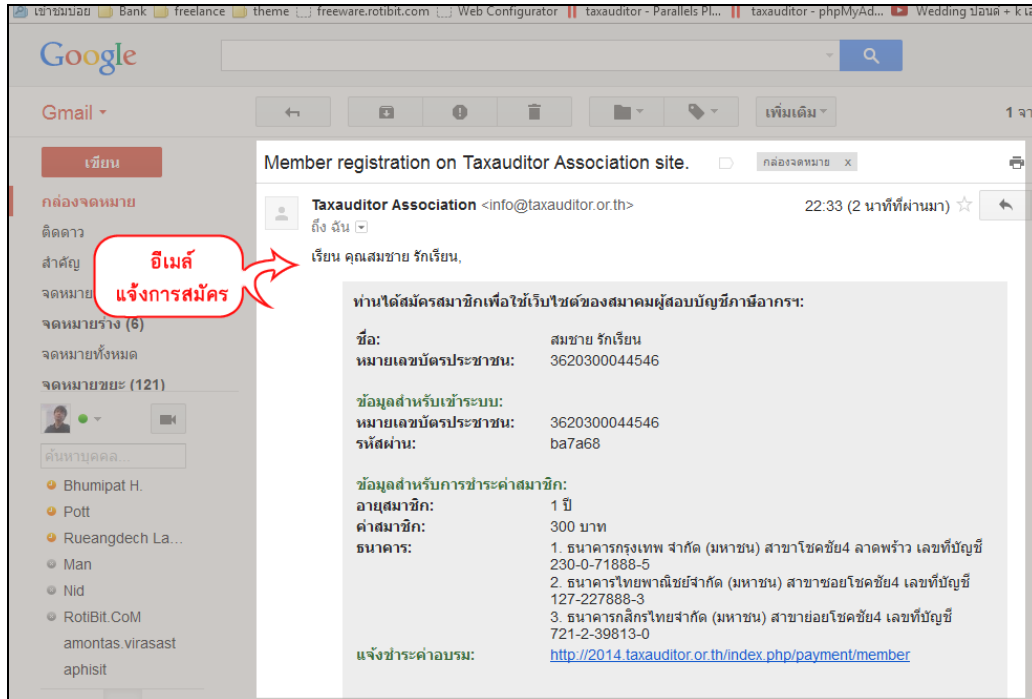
เข้าชมบ่อย Bank freelance theme freeware.rotibit.com Web Configurator taxauditor - Parallels Pl... taxauditor - phpMyAd... Wedding ปอนด์ + k

Google

Gmail ▾

เพิ่มเติม ▾

1 จา

เขียน

กล่องจดหมาย
ติดดาว
สำคัญ
จดหมาย
จดหมายร่าง (6)
จดหมายทั้งหมด
จดหมายขยะ (121)

ค้นหาบุคคล...

Bhumipat H.
Pott
Rueangdech La...
Man
Nid
RotiBit.CoM
amontas.virasast
aphisit

Member registration on Taxauditor Association site.

กล่องจดหมาย x

Taxauditor Association <info@taxauditor.or.th>
ถึง ฉัน

22:33 (2 นาทีที่ผ่านมา)

อีเมล์ แจ้งการสมัคร

เรียน คุณสมชาย รักเรียน,

ท่านได้สมัครสมาชิกเพื่อใช้เว็บไซต์ของสมาคมผู้สอบบัญชีภาษีอากรฯ:

| | |
|---|---|
| ชื่อ: | สมชาย รักเรียน |
| หมายเลขบัตรประชาชน: | 3620300044546 |

ข้อมูลสำหรับเข้าระบบ:

| | |
|---|---|
| หมายเลขบัตรประชาชน: | 3620300044546 |
| รหัสผ่าน: | ba7a68 |

ข้อมูลสำหรับการชำระค่าสมาชิก:

| | |
|---|---|
| อายุสมาชิก: | 1 ปี |
| ค่าสมาชิก: | 300 บาท |
| ธนาคาร: | 1. ธนาคารกรุงเทพ จำกัด (มหาชน) สาขาโชคชัย4 ลาดพร้าว เลขที่บัญชี 230-0-71888-5<br>2. ธนาคารไทยพาณิชย์จำกัด (มหาชน) สาขาซอยโชคชัย4 เลขที่บัญชี 127-227888-3<br>3. ธนาคารกสิกรไทยจำกัด (มหาชน) สาขาย่อยโชคชัย4 เลขที่บัญชี 721-2-39813-0 |
| แจ้งชำระค่าอบรม: | http://2014.taxauditor.or.th/index.php/payment/member |